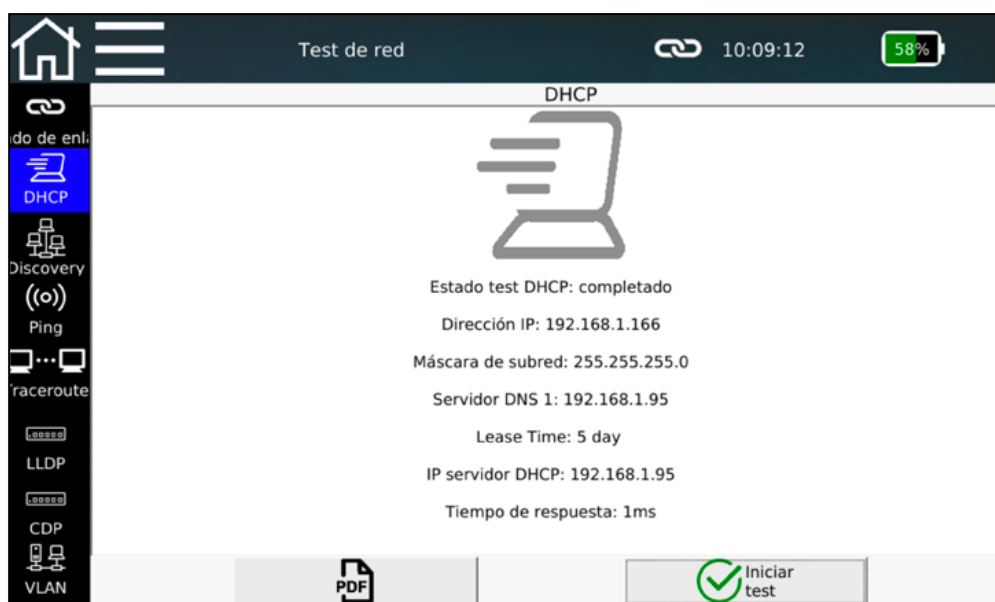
Test de red

10:09:12

58%

ido de enl

DHCP

Discovery

Ping

raceroute

LLDP

CDP

VLAN

DHCP

Estado test DHCP: completado

Dirección IP: 192.168.1.166

Máscara de subred: 255.255.255.0

Servidor DNS 1: 192.168.1.95

Lease Time: 5 day

IP servidor DHCP: 192.168.1.95

Tiempo de respuesta: 1ms

PDF

Iniciar test